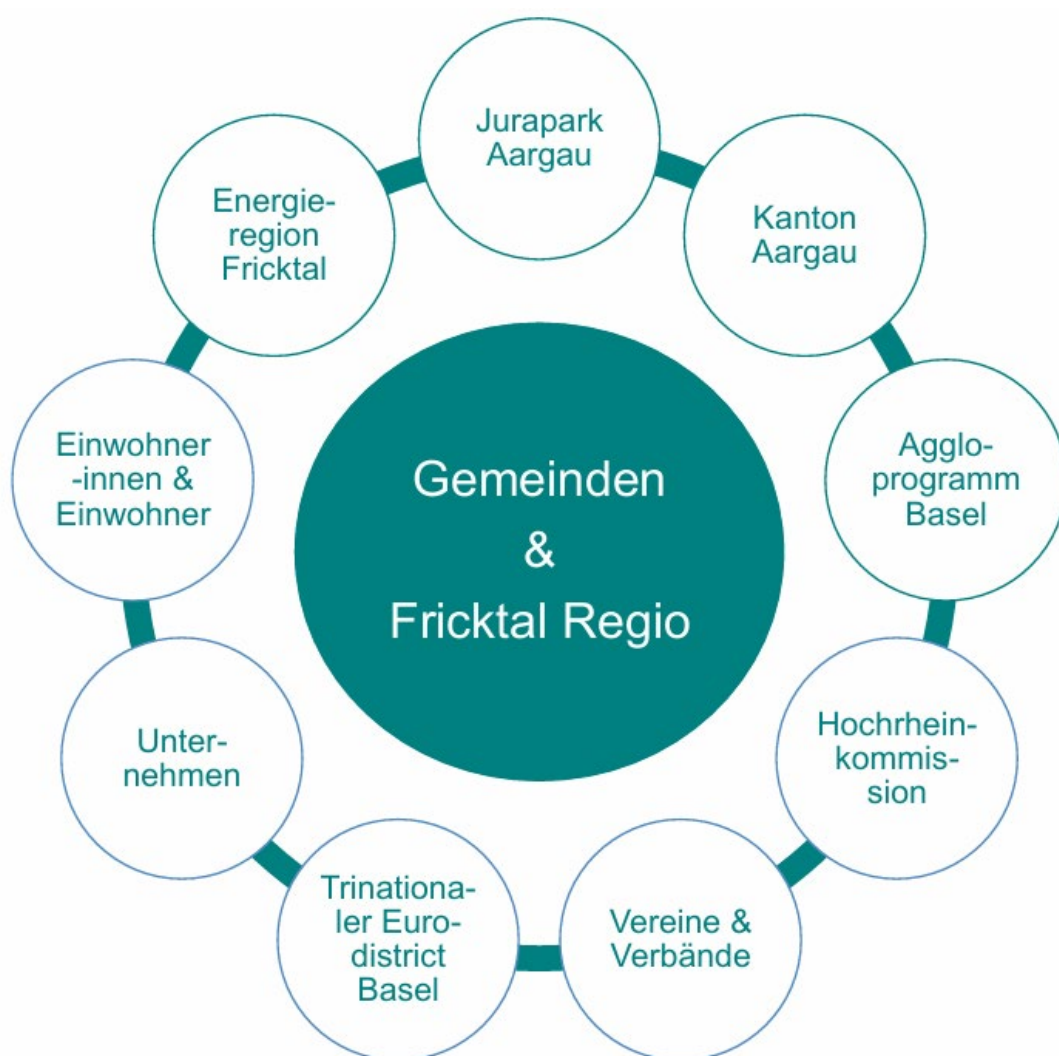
Gemeinden
&
Fricktal Regio

Jurapark Aargau

Kanton Aargau

Agglo-programm Basel

Hochrhein-kommission

Vereine & Verbände

Trinationaler Eurodistrict Basel

Unternehmen

Einwohner-innen & Einwohner

Energieregion Fricktal